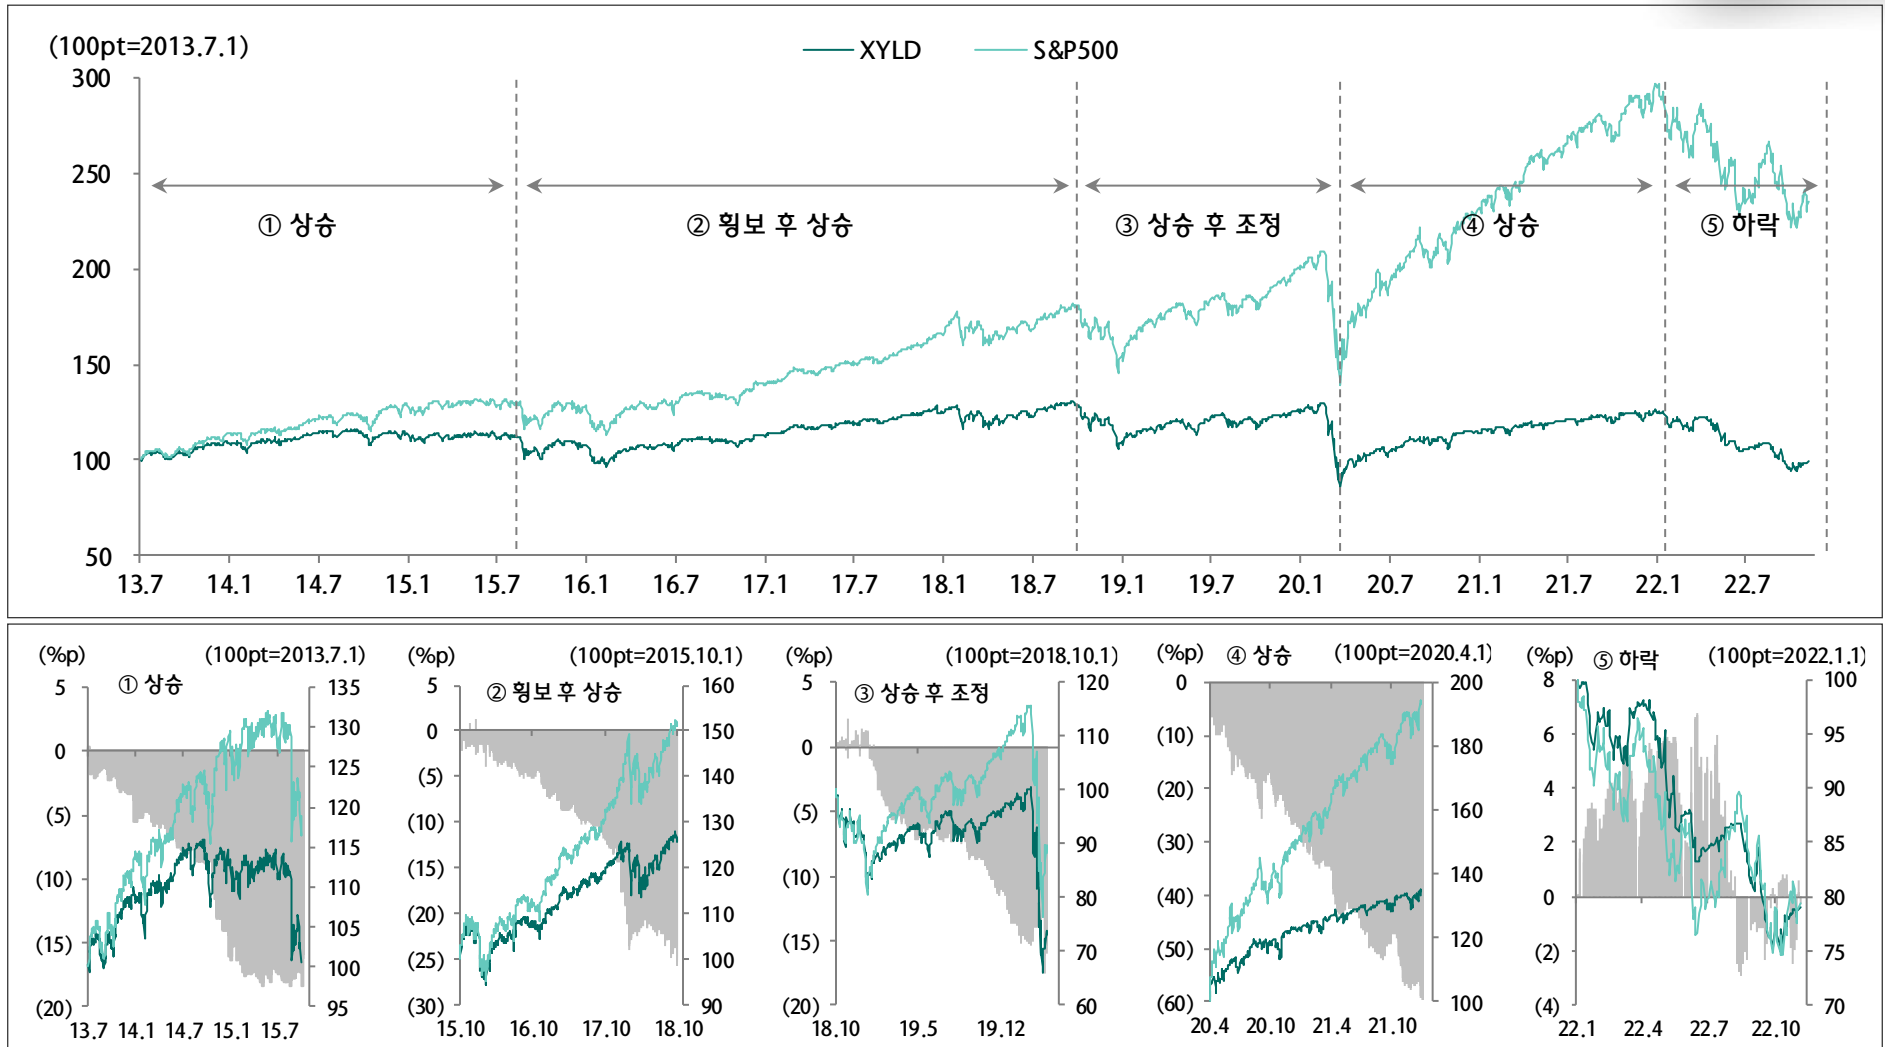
(100pt=2013.7.1)

XYLD
S&P500

300
250
200
150
100
50

① 상승
② 횡보 후 상승
③ 상승 후 조정
④ 상승
⑤ 하락

13.7 14.1 14.7 15.1 15.7 16.1 16.7 17.1 17.7 18.1 18.7 19.1 19.7 20.1 20.7 21.1 21.7 22.1 22.7

(%p)
① 상승
(100pt=2013.7.1)
5 0 (5) (10) (15) (20)
135 130 125 120 115 110 105 100 95
13.7 14.1 14.7 15.1 15.7

(%p)
② 횡보 후 상승
(100pt=2015.10.1)
5 0 (5) (10) (15) (20) (25) (30)
160 150 140 130 120 110 100 90
15.10 16.10 17.10 18.10

(%p)
③ 상승 후 조정
(100pt=2018.10.1)
5 0 (5) (10) (15) (20)
120 110 100 90 80 70 60
18.10 19.5 19.12

(%p)
④ 상승
(100pt=2020.4.1)
0 (10) (20) (30) (40) (50) (60)
200 180 160 140 120 100
20.4 20.10 21.4 21.10

(%p)
⑤ 하락
(100pt=2022.1.1)
8 6 4 2 0 (2) (4)
100 95 90 85 80 75 70
22.1 22.4 22.7 22.10